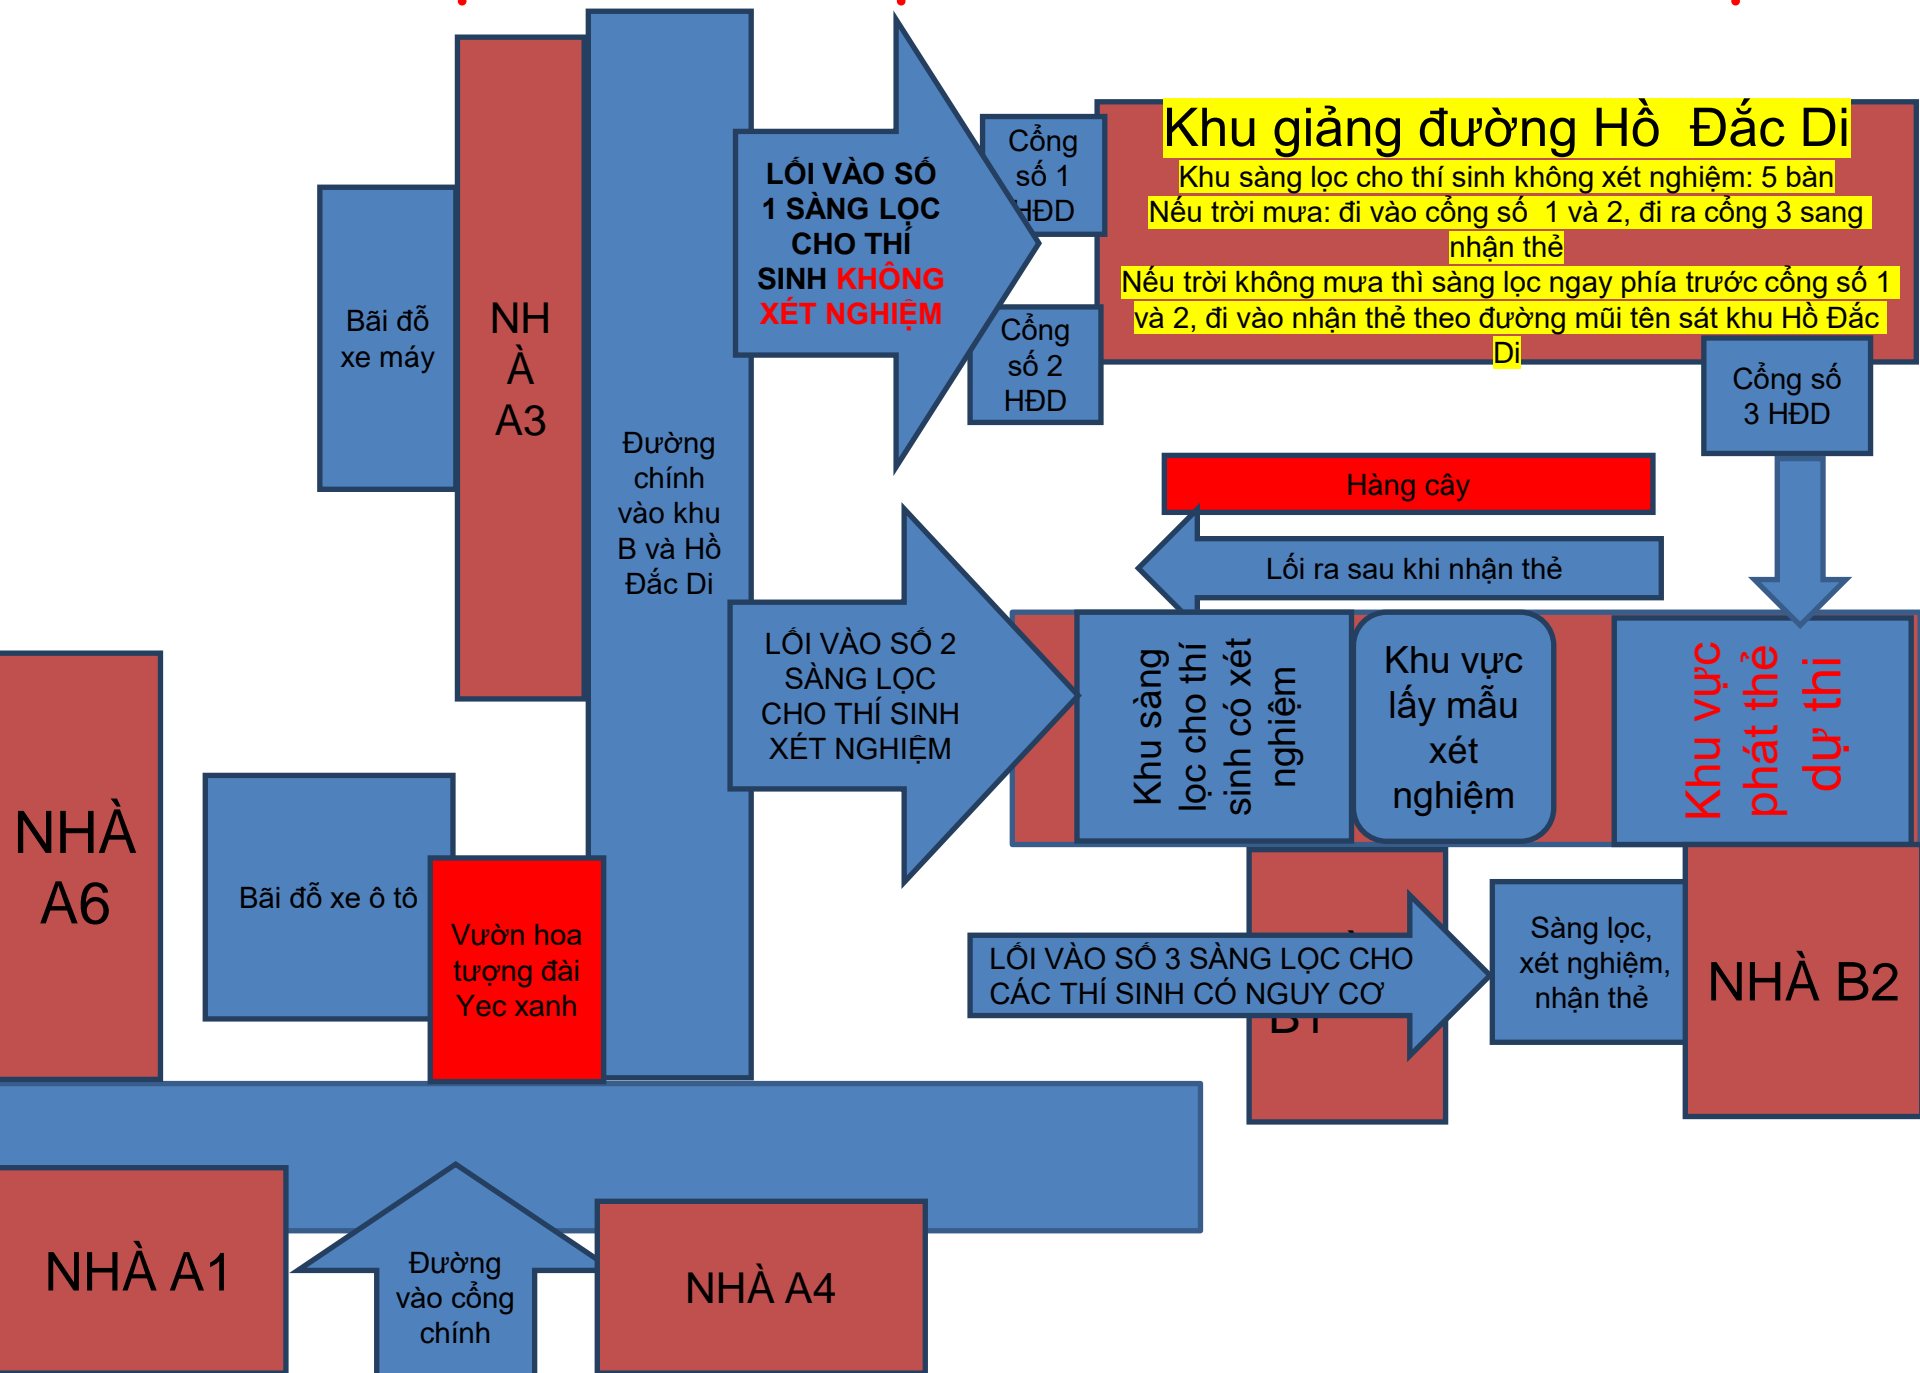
Khu giảng đường Hồ Đắc Di
Khu sàng lọc cho thí sinh không xét nghiệm: 5 bàn
Nếu trời mưa: đi vào cổng số 1 và 2, đi ra cổng 3 sang nhận thẻ
Nếu trời không mưa thì sàng lọc ngay phía trước cổng số 1 và 2, đi vào nhận thẻ theo đường mũi tên sát khu Hồ Đắc Di

Cổng số 1 HĐD

Cổng số 2 HĐD

Cổng số 3 HĐD

LỐI VÀO SỐ 1 SÀNG LỌC CHO THÍ SINH KHÔNG XÉT NGHIỆM

Bãi đỗ xe máy

NHÀ A3

Đường chính vào khu B và Hồ Đắc Di

Hàng cây

Lối ra sau khi nhận thẻ

LỐI VÀO SỐ 2 SÀNG LỌC CHO THÍ SINH XÉT NGHIỆM

Khu sàng lọc cho thí sinh có xét nghiệm

Khu vực lấy mẫu xét nghiệm

Khu vực phát thẻ dự thi

NHÀ A6

Bãi đỗ xe ô tô

Vườn hoa tượng đài Yec xanh

LỐI VÀO SỐ 3 SÀNG LỌC CHO CÁC THÍ SINH CÓ NGUY CƠ

B1

Sàng lọc, xét nghiệm, nhận thẻ

NHÀ B2

NHÀ A1

Đường vào cổng chính

NHÀ A4